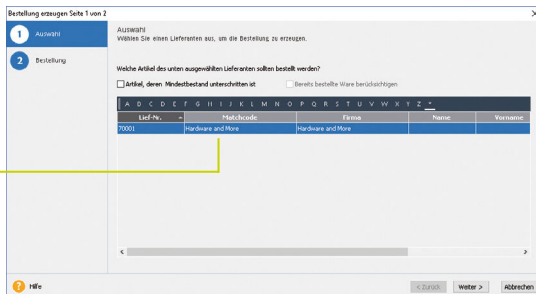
Bestellung erzeugen Seite 1 von 2

1 Auswahl

2 Bestellung

Auswahl
Wählen Sie einen Lieferanten aus, um die Bestellung zu erzeugen.

Welche Artikel des unten ausgewählten Lieferanten sollten bestellt werden?

Artikel, deren Mindestbestand unterschritten ist

Bereits bestellte Ware berücksichtigen

A B C D E F G H I J K L M N O P Q R S T U V W X Y Z *

| Lief-Nr. | Matchcode | Firma | Name | Vorname |
|---|---|---|---|---|
| 70001 | Hardware and More | Hardware and More | | |

Hilfe

< Zurück

Weiter >

Abbrechen